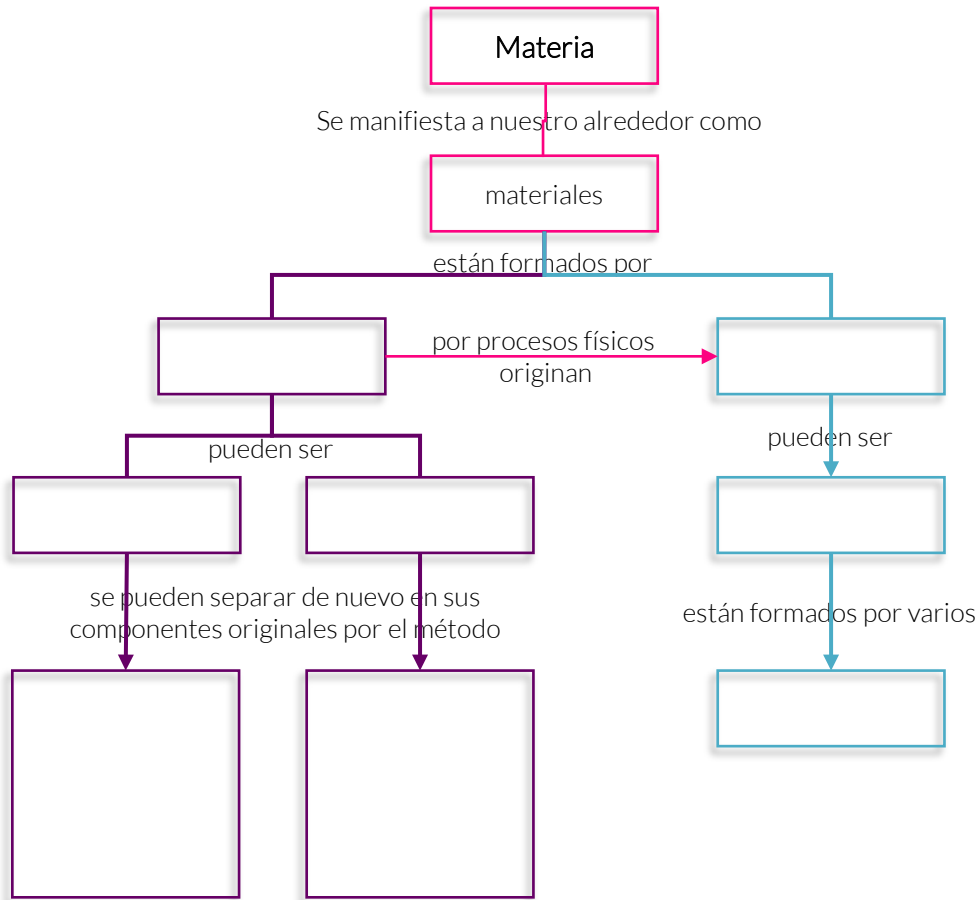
Materia

Se manifiesta a nuestro alrededor como

materiales

están formados por

por procesos físicos originan

pueden ser

pueden ser

se pueden separar de nuevo en sus componentes originales por el método

están formados por varios